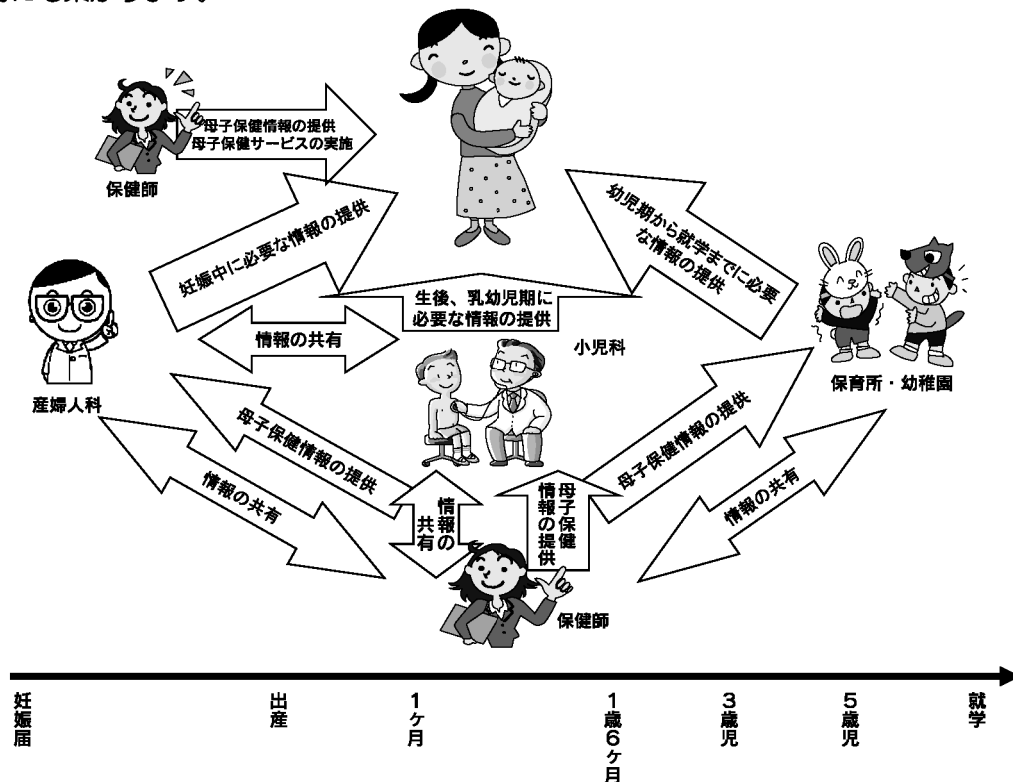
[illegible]

母子保健情報の提供
母子保健サービスの実施

保健師

妊娠中に必要な情報の提供

幼児期から就学までに必要な情報の提供

産婦人科

生後、乳幼児期に必要な情報の提供

情報の共有

小児科

保育所・幼稚園

母子保健情報の提供

情報の共有

情報の共有

母子保健情報の提供

母子保健情報の提供

情報の共有

保健師

妊娠届

出産

1ヶ月

1歳6ヶ月

3歳児

5歳児

就学